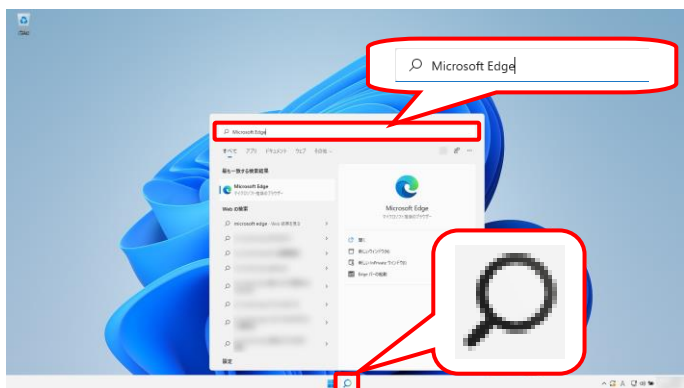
Microsoft Edge

Microsoft Edge

すべて　アプリ　ドキュメント　ウェブ　その他

最も一致する検索結果

Microsoft Edge
マイクロソフト製品のブラウザー

Web の検索

microsoft edge - Web 結果を見る

Microsoft Edge
マイクロソフト製品のブラウザー

開く
新しいウィンドウ
新しい InPrivate ウィンドウ
Bing バーの検索

設定